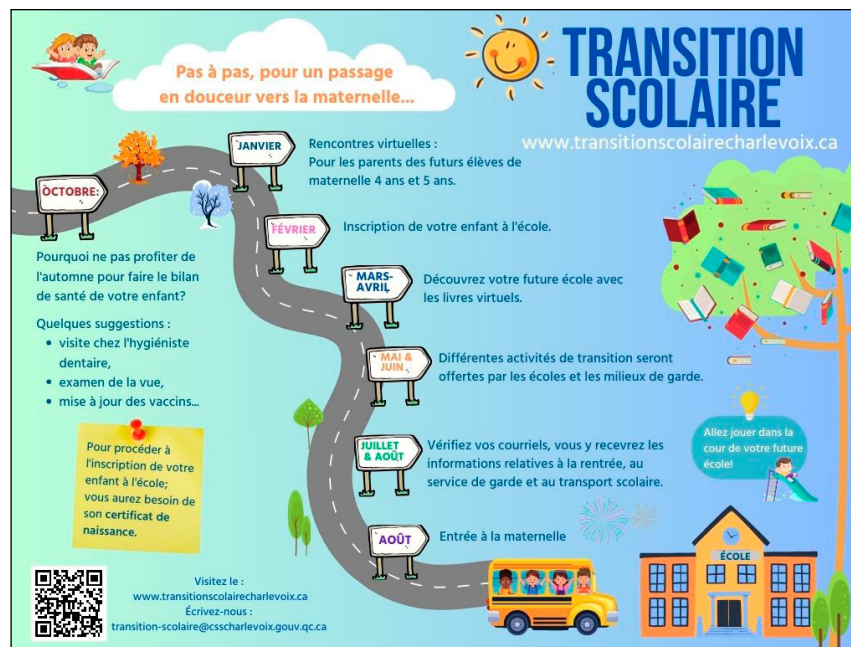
Pas à pas, pour un passage en douceur vers la maternelle...

TRANSITION SCOLAIRE
www.transitionscolairecharlevoix.ca

OCTOBRE:

Pourquoi ne pas profiter de l'automne pour faire le bilan de santé de votre enfant?

Quelques suggestions :
• visite chez l'hygiéniste dentaire,
• examen de la vue,
• mise à jour des vaccins...

Pour procéder à l'inscription de votre enfant à l'école; vous aurez besoin de son certificat de naissance.

JANVIER
Rencontres virtuelles :
Pour les parents des futurs élèves de maternelle 4 ans et 5 ans.

FÉVRIER
Inscription de votre enfant à l'école.

MARS-AVRIL
Découvrez votre future école avec les livres virtuels.

MAI & JUIN
Différentes activités de transition seront offertes par les écoles et les milieux de garde.

JUILLET & AOÛT
Vérifiez vos courriels, vous y recevrez les informations relatives à la rentrée, au service de garde et au transport scolaire.

AOÛT
Entrée à la maternelle

Allez jouer dans la cour de votre future école!

ÉCOLE

Visitez le :
www.transitionscolairecharlevoix.ca
Écrivez-nous :
transition-scolaire@cscharlevoix.gouv.qc.ca